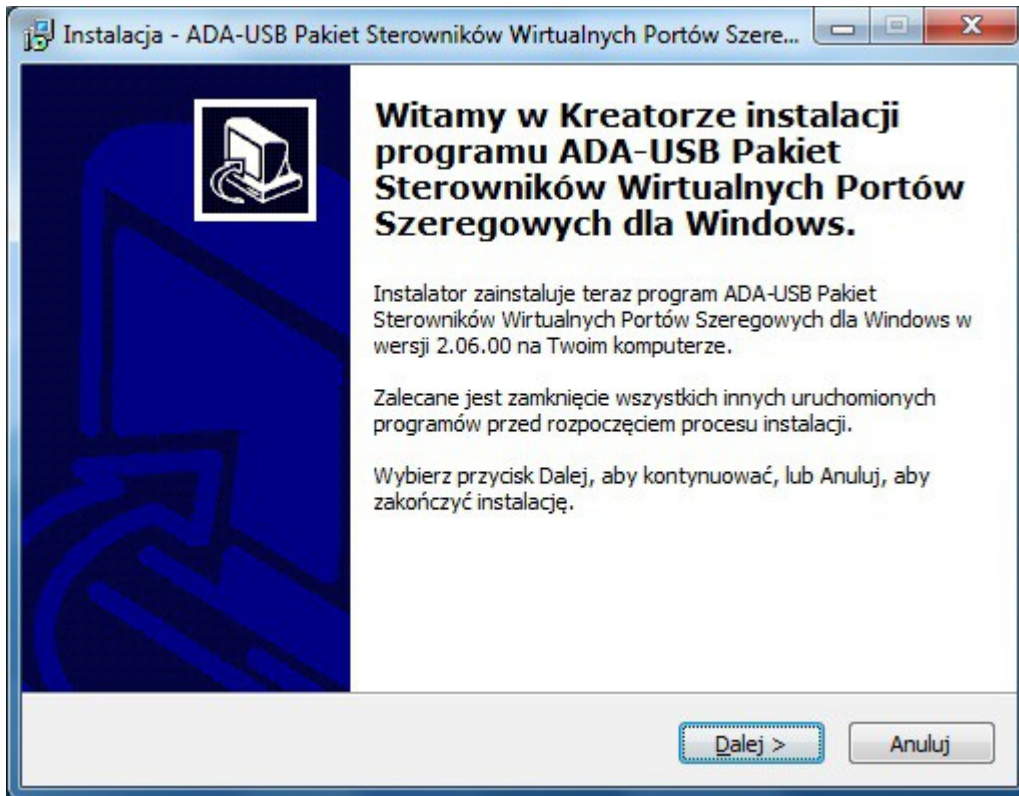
Instalacja - ADA-USB Pakiet Sterowników Wirtualnych Portów Szere...

Witamy w Kreatorze instalacji programu ADA-USB Pakiet Sterowników Wirtualnych Portów Szeregowych dla Windows.

Instalator zainstaluje teraz program ADA-USB Pakiet Sterowników Wirtualnych Portów Szeregowych dla Windows w wersji 2.06.00 na Twoim komputerze.

Zalecane jest zamknięcie wszystkich innych uruchomionych programów przed rozpoczęciem procesu instalacji.

Wybierz przycisk Dalej, aby kontynuować, lub Anuluj, aby zakończyć instalację.

Dalej >

Anuluj